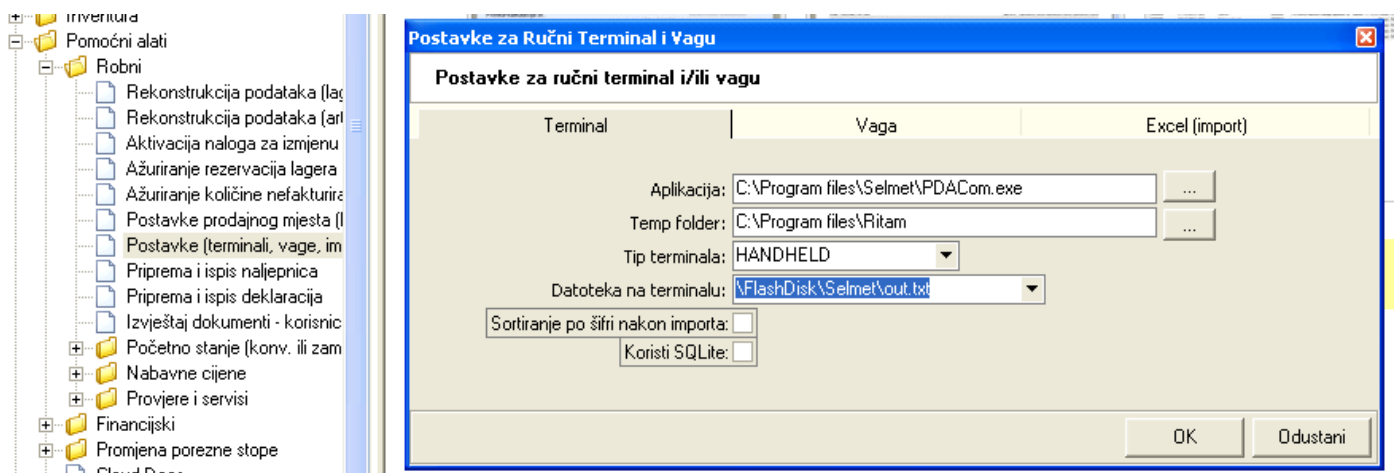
Inventura
Pomoćni alati
Robni
Rekonstrukcija podataka (lag
Rekonstrukcija podataka (art
Aktivacija naloga za izmjenu
Ažuriranje rezervacija lagera
Ažuriranje količine nefakturira
Postavke prodajnog mjesta (I
Postavke (terminali, vage, im
Priprema i ispis naljepnica
Priprema i ispis deklaracija
Izvještaj dokumenti - korisnic
Početno stanje (konv. ili zam
Nabavne cijene
Provjere i servisi
Financijski
Promjena porezne stope
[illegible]

Postavke za Ručni Terminal i Vagu

Postavke za ručni terminal i/ili vagu

Terminal
Vaga
Excel (import)

Aplikacija: C:\Program files\Selmet\PDACom.exe ...
Temp folder: C:\Program files\Ritam ...
Tip terminala: HANDHELD
Datoteka na terminalu: \FlashDisk\Selmet\out.txt
Sortiranje po šifri nakon importa:
Koristi SQLite:

OK
Odustani